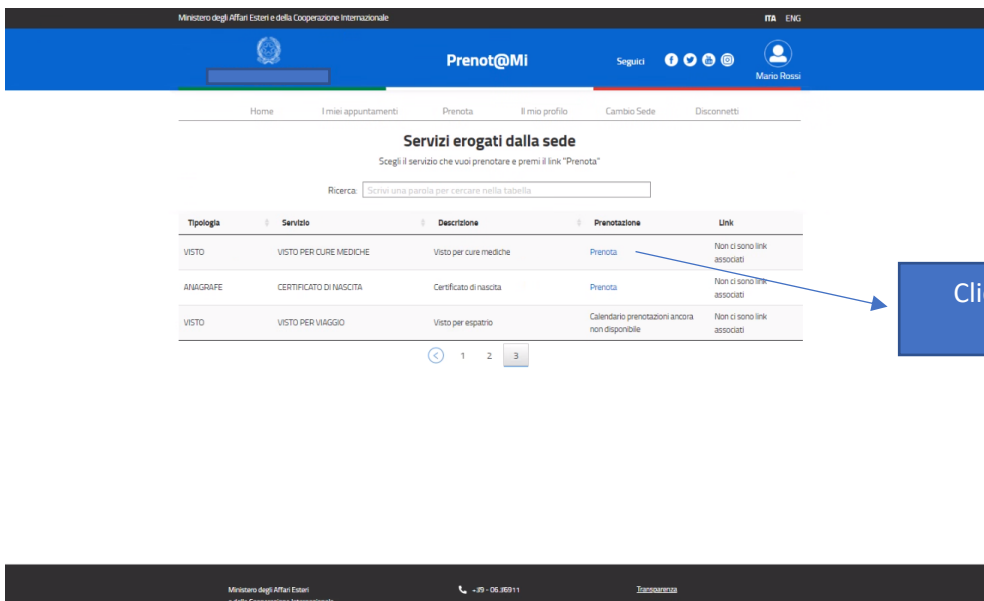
Ministero degli Affari Esteri e della Cooperazione Internazionale

ITA ENG

Prenot@Mi

Seguici

Mario Rossi

Home | I miei appuntamenti | Prenota | Il mio profilo | Cambio Sede | Disconnetti

Servizi erogati dalla sede

Scegli il servizio che vuoi prenotare e premi il link "Prenota"

Ricerca: Scrivi una parola per cercare nella tabella

| Tipologia | Servizio | Descrizione | Prenotazione | Link |
|---|---|---|---|---|
| VISTO | VISTO PER CURE MEDICHE | Visto per cure mediche | Prenota | Non ci sono link associati |
| ANAGRAFE | CERTIFICATO DI NASCITA | Certificato di nascita | Prenota | Non ci sono link associati |
| VISTO | VISTO PER VIAGGIO | Visto per espatrio | Calendario prenotazioni ancora non disponibile | Non ci sono link associati |

1 2 3

Cli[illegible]

Ministero degli Affari Esteri
e della Cooperazione Internazionale

+39 - 06.36911

Trasparenza